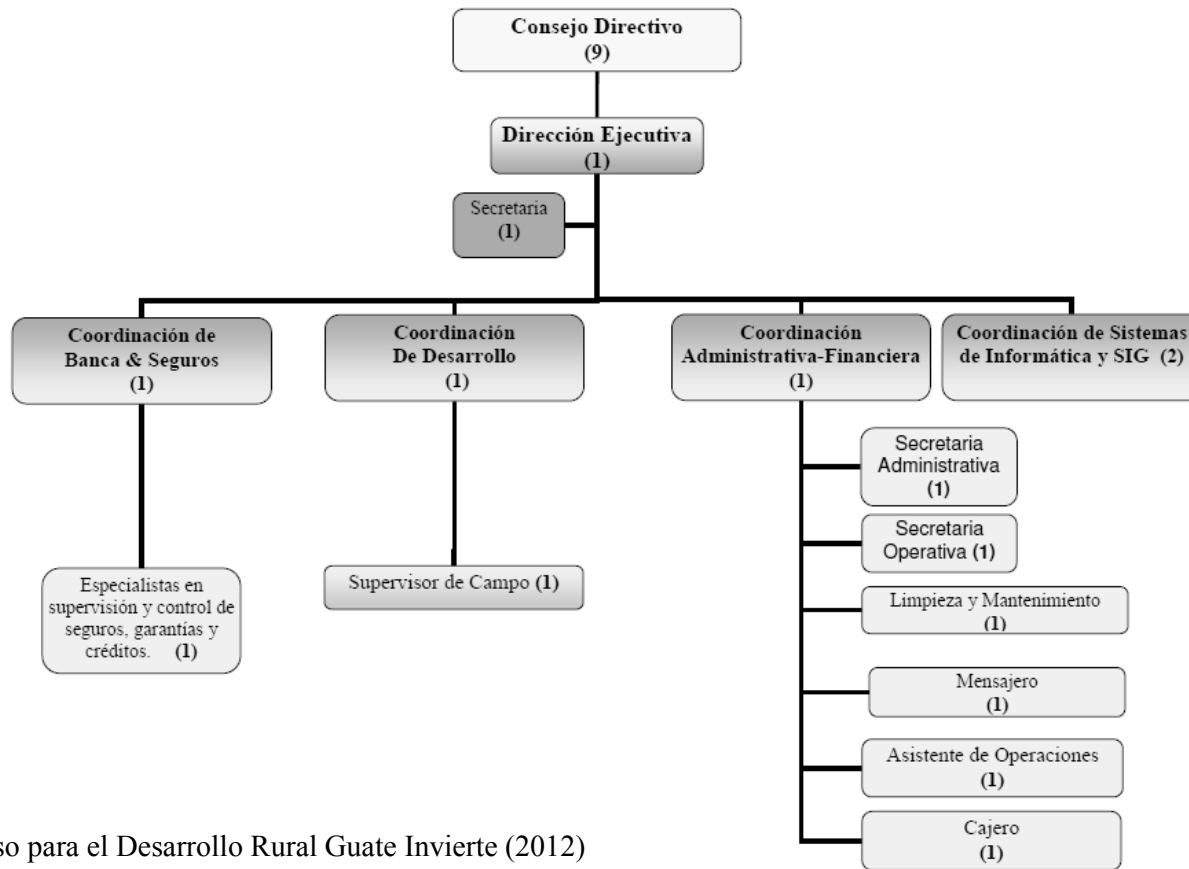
Consejo Directivo
(9)

Dirección Ejecutiva
(1)

Secretaria
(1)

Coordinación de Banca & Seguros
(1)

Coordinación De Desarrollo
(1)

Coordinación Administrativa-Financiera
(1)

Coordinación de Sistemas de Informática y SIG (2)

Secretaria Administrativa
(1)

Secretaria Operativa (1)

Limpieza y Mantenimiento
(1)

Mensajero
(1)

Asistente de Operaciones
(1)

Cajero
(1)

Especialistas en supervisión y control de seguros, garantías y créditos. (1)

Supervisor de Campo (1)

so para el Desarrollo Rural Guate Invierte (2012)